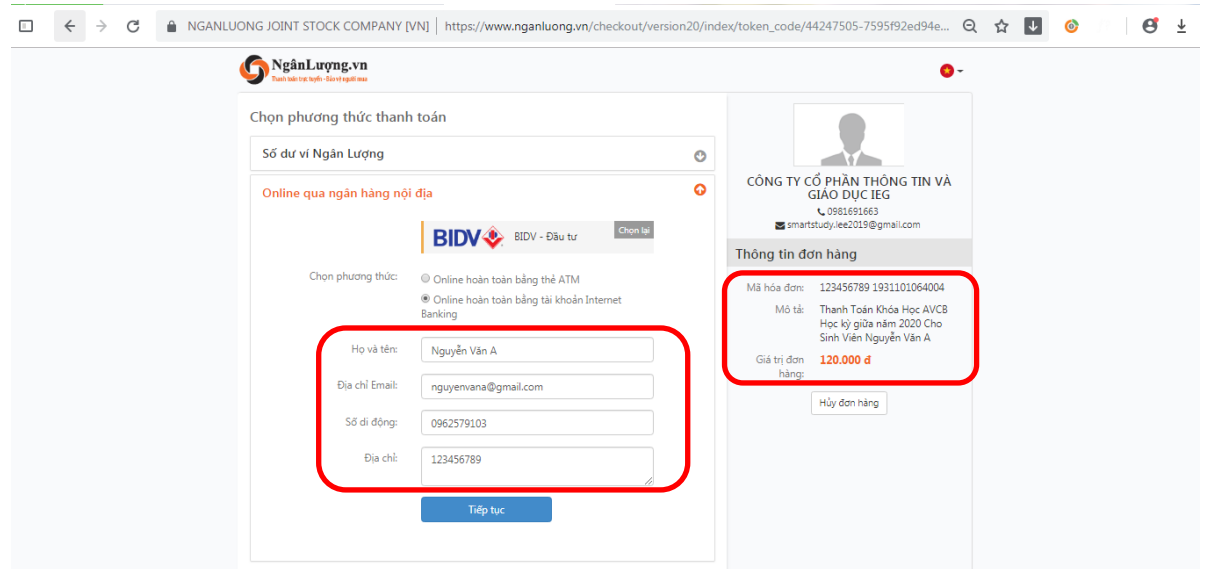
NGANLUONG JOINT STOCK COMPANY [VN] | https://www.nganluong.vn/checkout/version20/index/token_code/44247505-7595f92ed94e...

NgânLượng.vn
Thanh toán trực tuyến - Bảo vệ người mua

Chọn phương thức thanh toán

Số dư ví Ngân Lượng

Online qua ngân hàng nội địa

BIDV BIDV - Đầu tư Chọn lại

Chọn phương thức:
Online hoàn toàn bằng thẻ ATM
Online hoàn toàn bằng tài khoản Internet Banking

Họ và tên: Nguyễn Văn A
Địa chỉ Email: nguyenvana@gmail.com
Số di động: 0962579103
Địa chỉ: 123456789

Tiếp tục

CÔNG TY CỔ PHẦN THÔNG TIN VÀ GIÁO DỤC IEG
0981691663
smartstudy.iee2019@gmail.com

Thông tin đơn hàng

Mã hóa đơn: 123456789 1931101064004
Mô tả: Thanh Toán Khóa Học AVCB Học kỳ giữa năm 2020 Cho Sinh Viên Nguyễn Văn A
Giá trị đơn hàng: 120.000 đ

Hủy đơn hàng